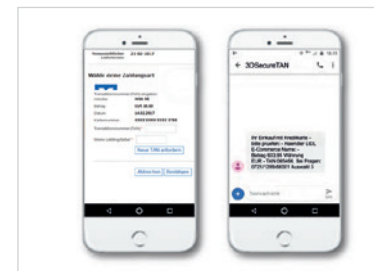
Wähle deine Zahlungsart

Händler
Betrag EUR 29,00
Datum 14.03.2017
Kartennummer XXXX XXXX XXXX 5784
Transaktionsnummer

Neue TAN anfordern

Abbrechen Bestätigen

← 3DSecureTAN

Ihr Einkauf mit Kreditkarte - bitte prüfen: - Haendler UDL E-Commerce Name: - Betrag 833,95 Währung EUR - TAN 185498. Bei Fragen: 0721/7266490001 Auswahl 5

Textnachricht